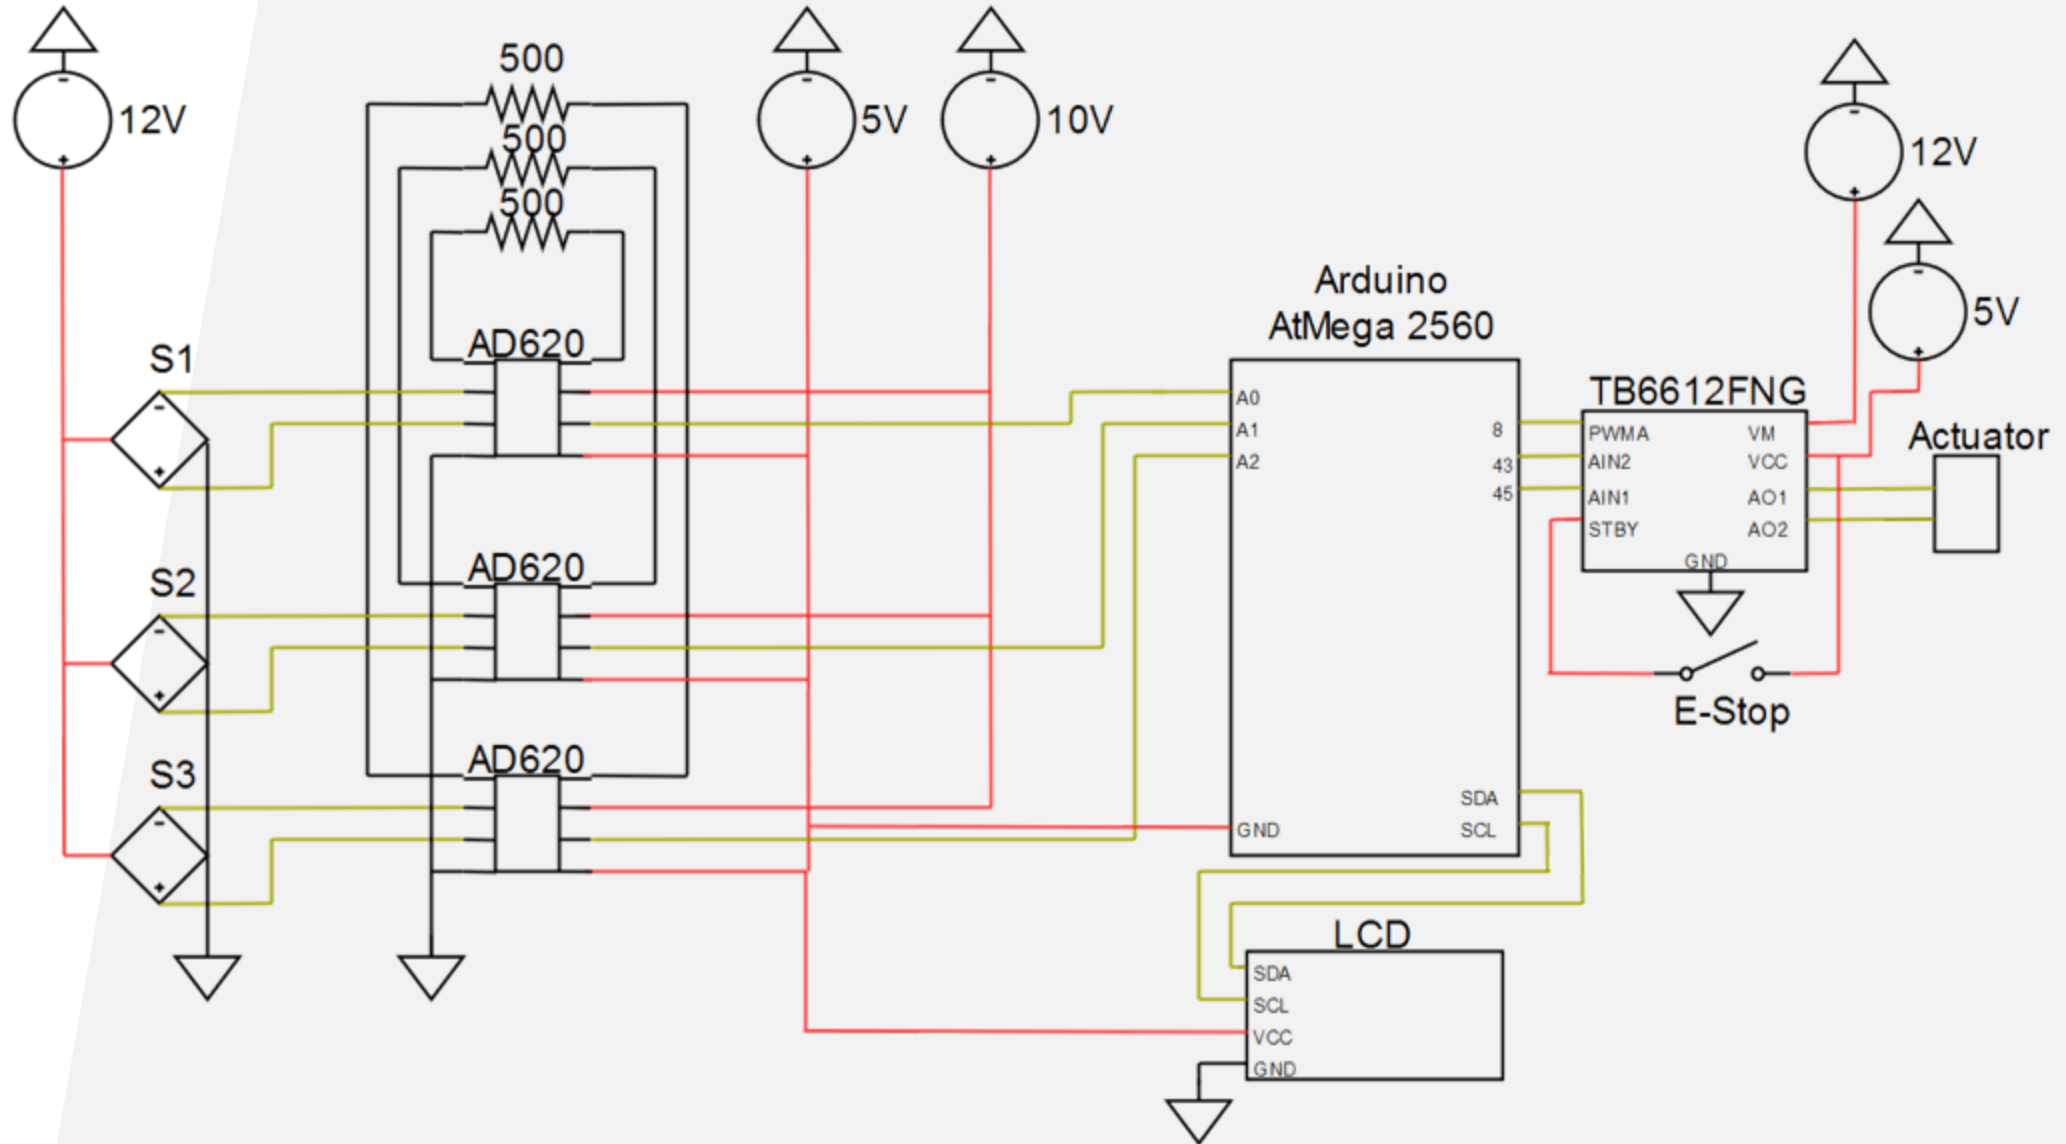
12V

500
500
500

5V

10V

S1

AD620

S2

AD620

S3

AD620

Arduino
AtMega 2560

A0
A1
A2
8
43
45
GND
SDA
SCL

12V

5V

TB6612FNG

PWMA
AIN2
AIN1
STBY
VM
VCC
AO1
AO2
GND

Actuator

E-Stop

LCD

SDA
SCL
VCC
GND